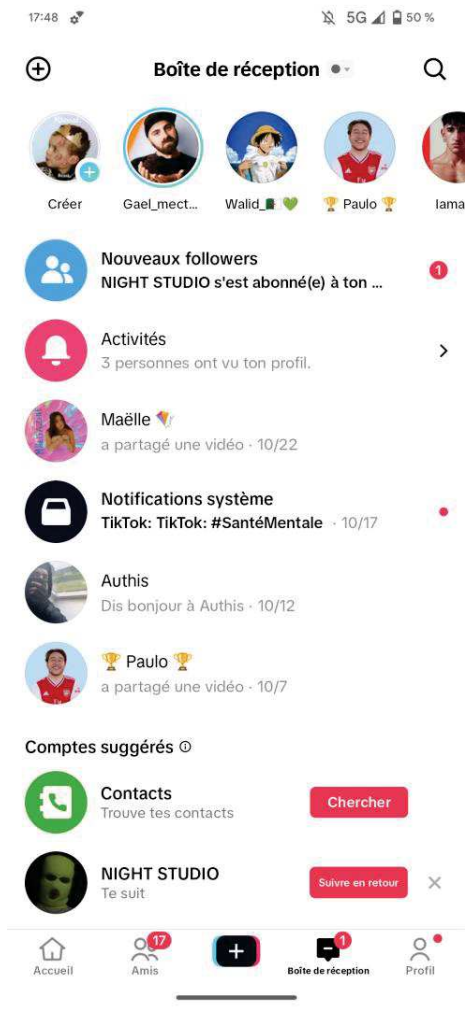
17:48

5G 50 %

Boîte de réception

Créer
Gael_mect...
Walid_📗💚
🏆 Paulo 🏆
Iama

Nouveaux followers
NIGHT STUDIO s'est abonné(e) à ton ...
1

Activités
3 personnes ont vu ton profil.

Maëlle 🪁
a partagé une vidéo · 10/22

Notifications système
TikTok: TikTok: #SantéMentale · 10/17

Authis
Dis bonjour à Authis · 10/12

🏆 Paulo 🏆
a partagé une vidéo · 10/7

Comptes suggérés

Contacts
Trouve tes contacts
Chercher

NIGHT STUDIO
Te suit
Suivre en retour

Accueil
17
Amis
1
Boîte de réception
Profil